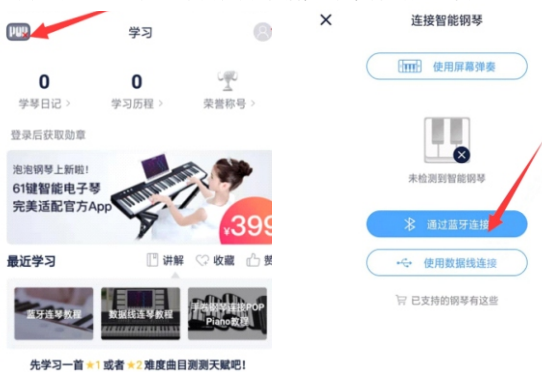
POP 学习

0 学琴日记 >
0 学习历程 >
荣誉称号 >

登录后获取勋章

泡泡钢琴上新啦!
61键智能电子琴
完美适配官方App
¥399

最近学习
讲解 收藏 赞

蓝牙连琴教程
数据线连琴教程
手卷钢琴连接POP Piano教程

先学习一首★1或者★2难度曲目测测天赋吧!

×
连接智能钢琴

使用屏幕弹奏

未检测到智能钢琴

通过蓝牙连接

使用数据线连接

已支持的钢琴有这些